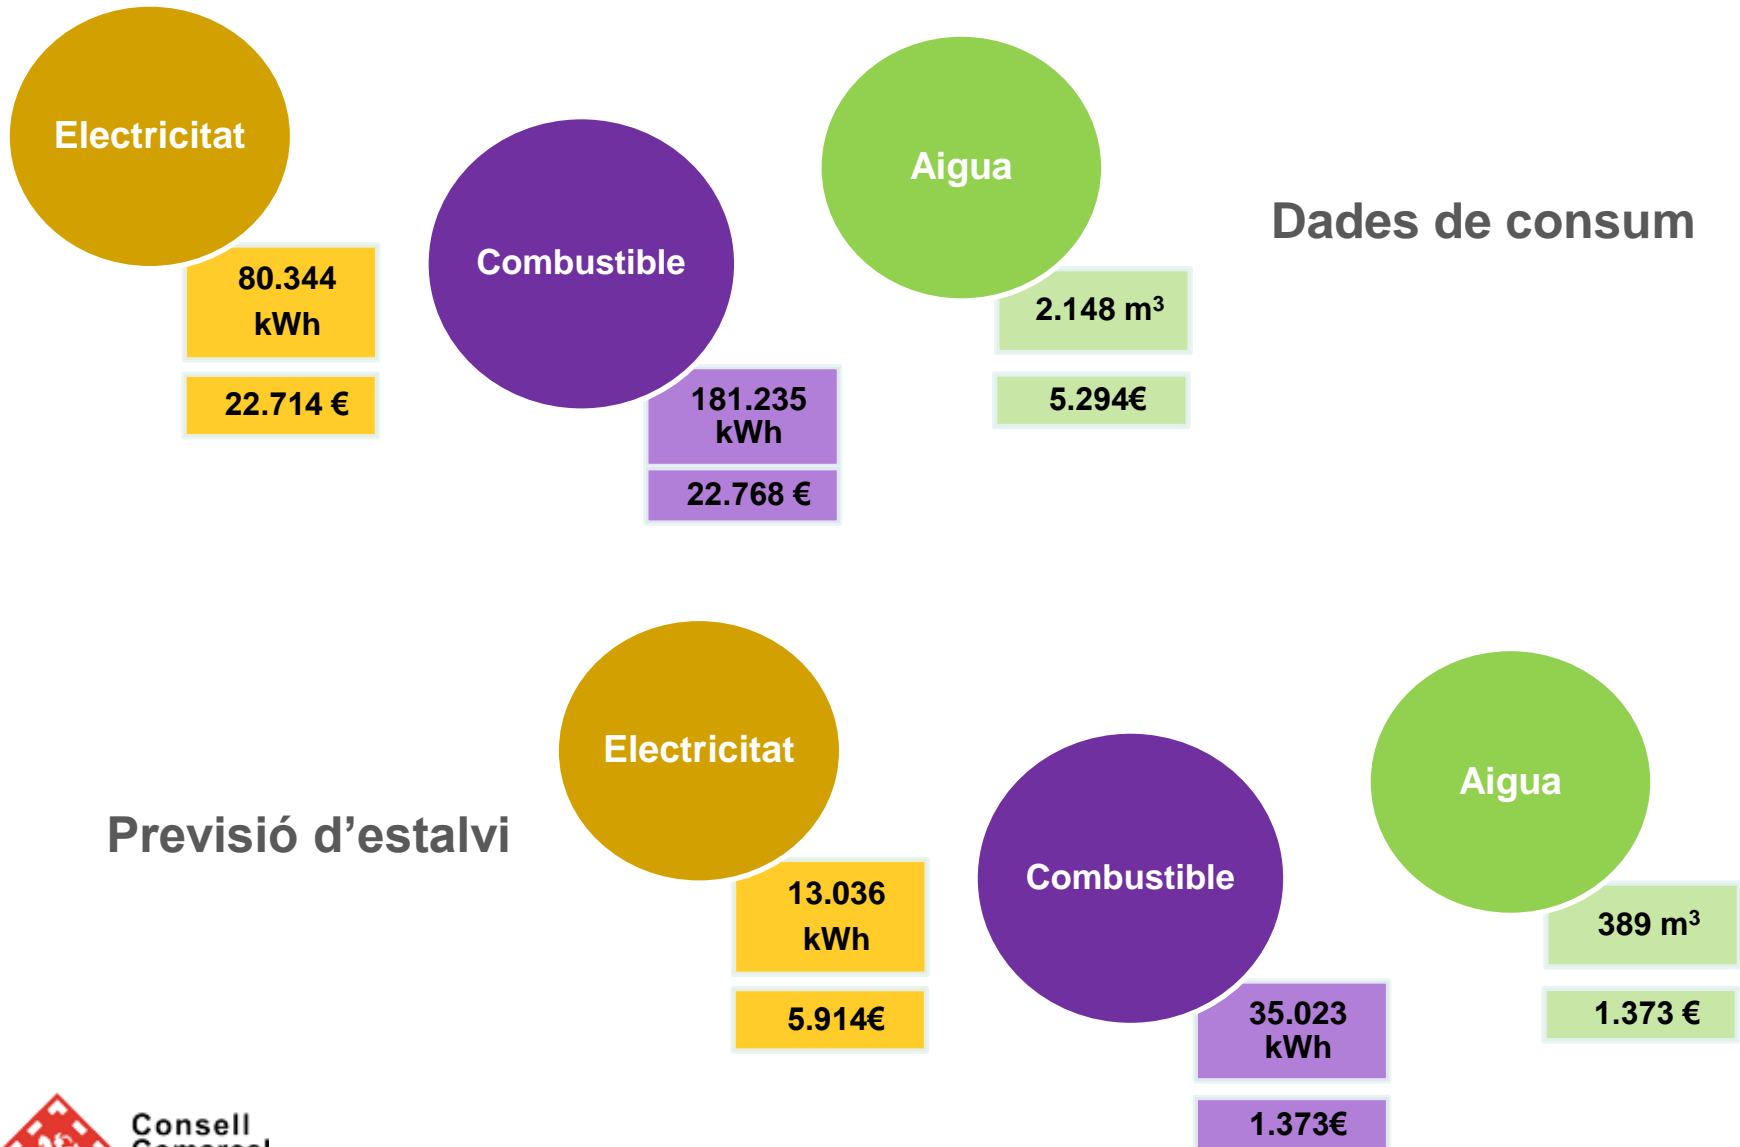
Electricitat

80.344 kWh

22.714 €

Combustible

181.235 kWh

22.768 €

Aigua

2.148 m$^3$

5.294€

Dades de consum

Previsió d’estalvi

Electricitat

13.036 kWh

5.914€

Combustible

35.023 kWh

1.373€

Aigua

389 m$^3$

1.373 €

Consell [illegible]